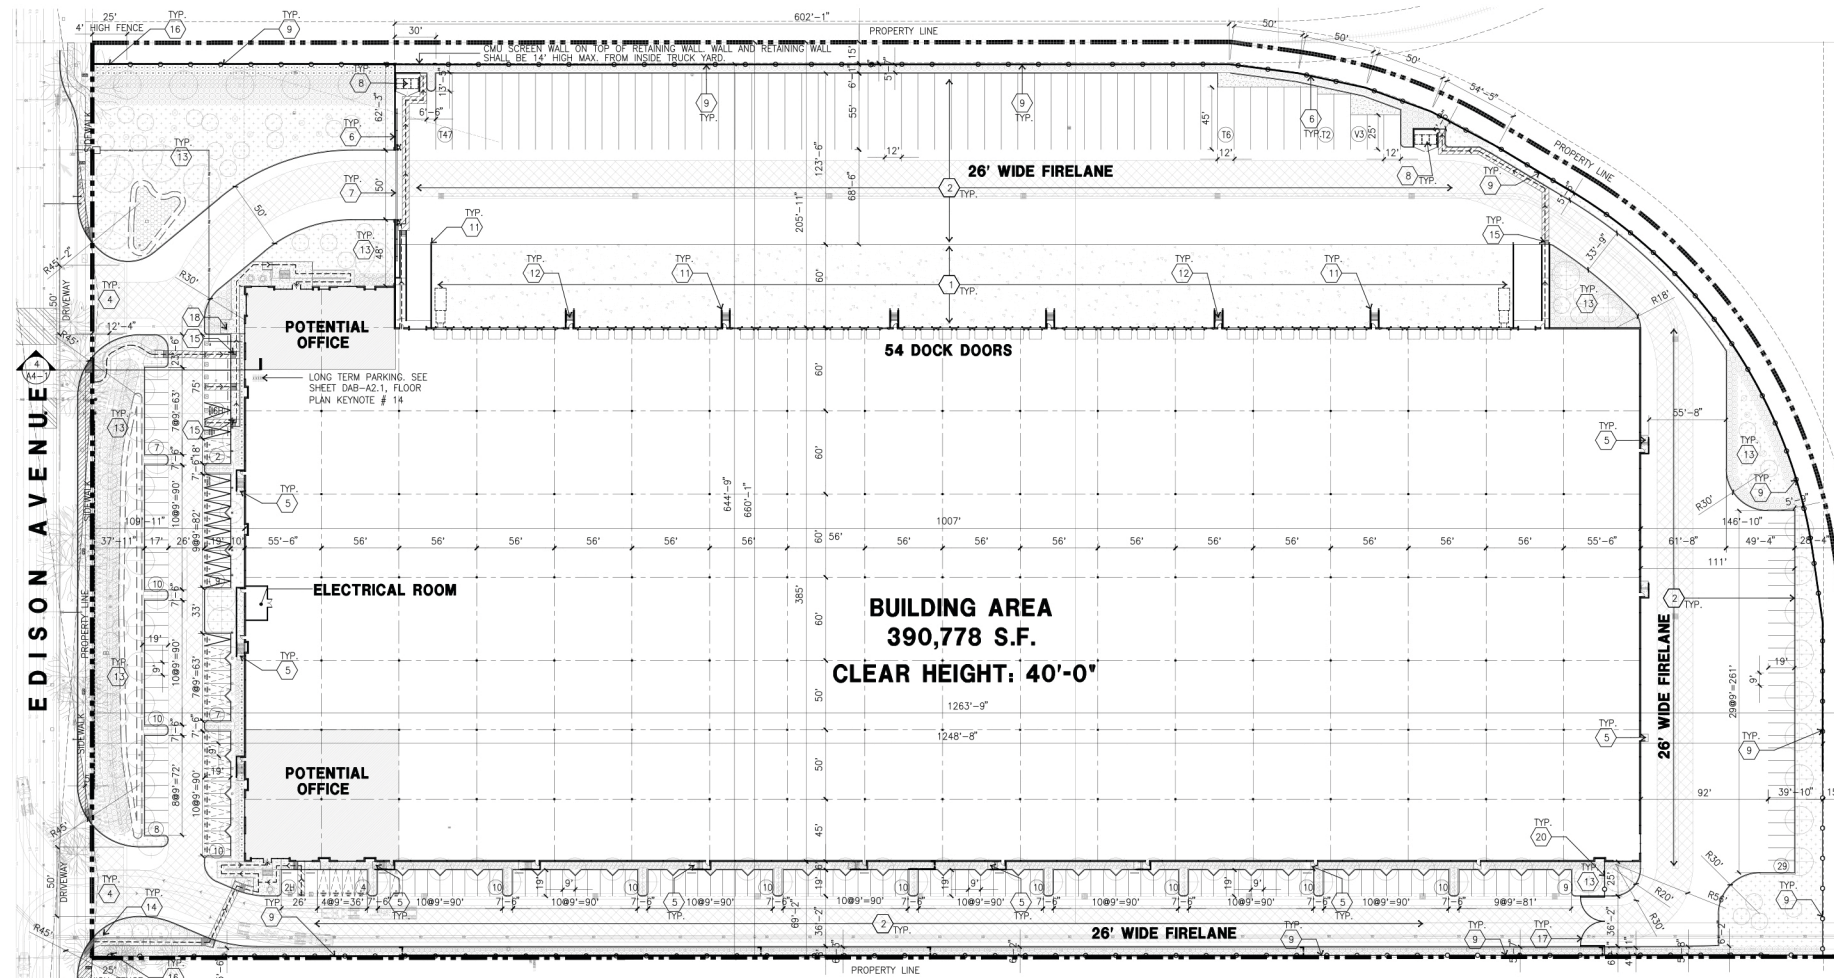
25' TYP. 16 TYP. 9 4' HIGH FENCE 30' 602'-1" PROPERTY LINE

CMU SCREEN WALL ON TOP OF RETAINING WALL. WALL AND RETAINING WALL SHALL BE 14' HIGH MAX. FROM INSIDE TRUCK YARD.

50' 50' 50' 54'-5" PROPERTY LINE

TYP. 8 TYP. 9 TYP. 9 TYP. 6 TYP. 6 TYP. 13 TYP. 7 TYP. 8 TYP. 9

26' WIDE FIRELANE

2 TYP.

1 TYP.

TYP. 11 TYP. 12 TYP. 11 TYP. 12 TYP. 11 TYP. 15 TYP. 13 TYP. 4 TYP. 18 15

POTENTIAL OFFICE

54 DOCK DOORS

LONG TERM PARKING. SEE SHEET DAB-A2.1, FLOOR PLAN KEYNOTE # 14

TYP. 13 15 TYP. 5 TYP. 5 TYP. 13 TYP. 9

55'-8" R30' 146'-10" 1007' 61'-8" 49'-4" 111'

37'-11" 17' 26' 19' 10' 55'-6" 56' 56' 56' 56' 56' 56' 56' 56' 56' 56' 56' 56' 56' 56' 56' 56' 55'-6"

ELECTRICAL ROOM

BUILDING AREA
390,778 S.F.
CLEAR HEIGHT: 40'-0"

644'-9" 660'-1" 385' 1263'-9" 1248'-8"

2 TYP. 26' WIDE FIRELANE 29@9'=261' TYP. 9 TYP. 5 92' 39'-10"

EDISON AVENUE

DRIVEWAY PROPERTY LINE SIDEWALK R45' 12'-4"

POTENTIAL OFFICE

TYP. 13 TYP. 20 TYP. 13 R30' R20' R5' 29 TYP. 9

TYP. 4 TYP. 14 TYP. 9 TYP. 16 25'

10@9'=90' 7'-6" 10@9'=90' 9@9'=81'

2 TYP.

26' WIDE FIRELANE

TYP. 9 TYP. 9 TYP. 17

PROPERTY LINE